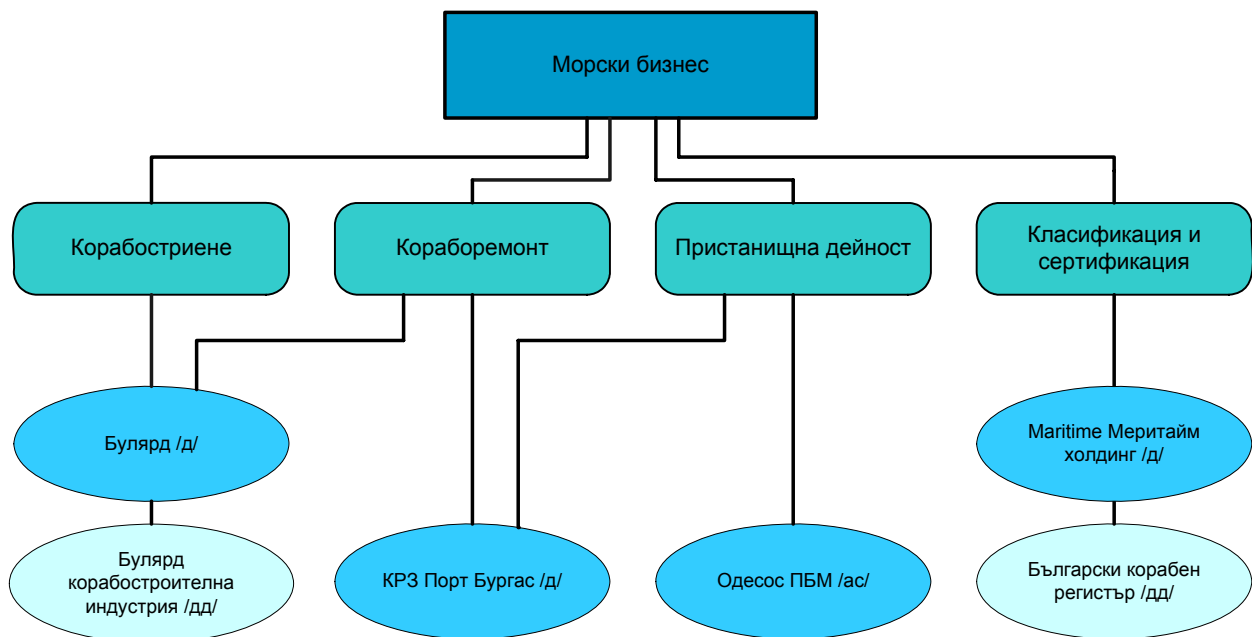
Морски бизнес

Корабостриене

Кораборемонт

Пристанищна дейност

Класификация и сертификация

Булярд /д/

Maritime Меритайм холдинг /д/

Булярд корабостроителна индустрия /дд/

КРЗ Порт Бургас /д/

Одесос ПБМ /ас/

Български корабен регистър /дд/